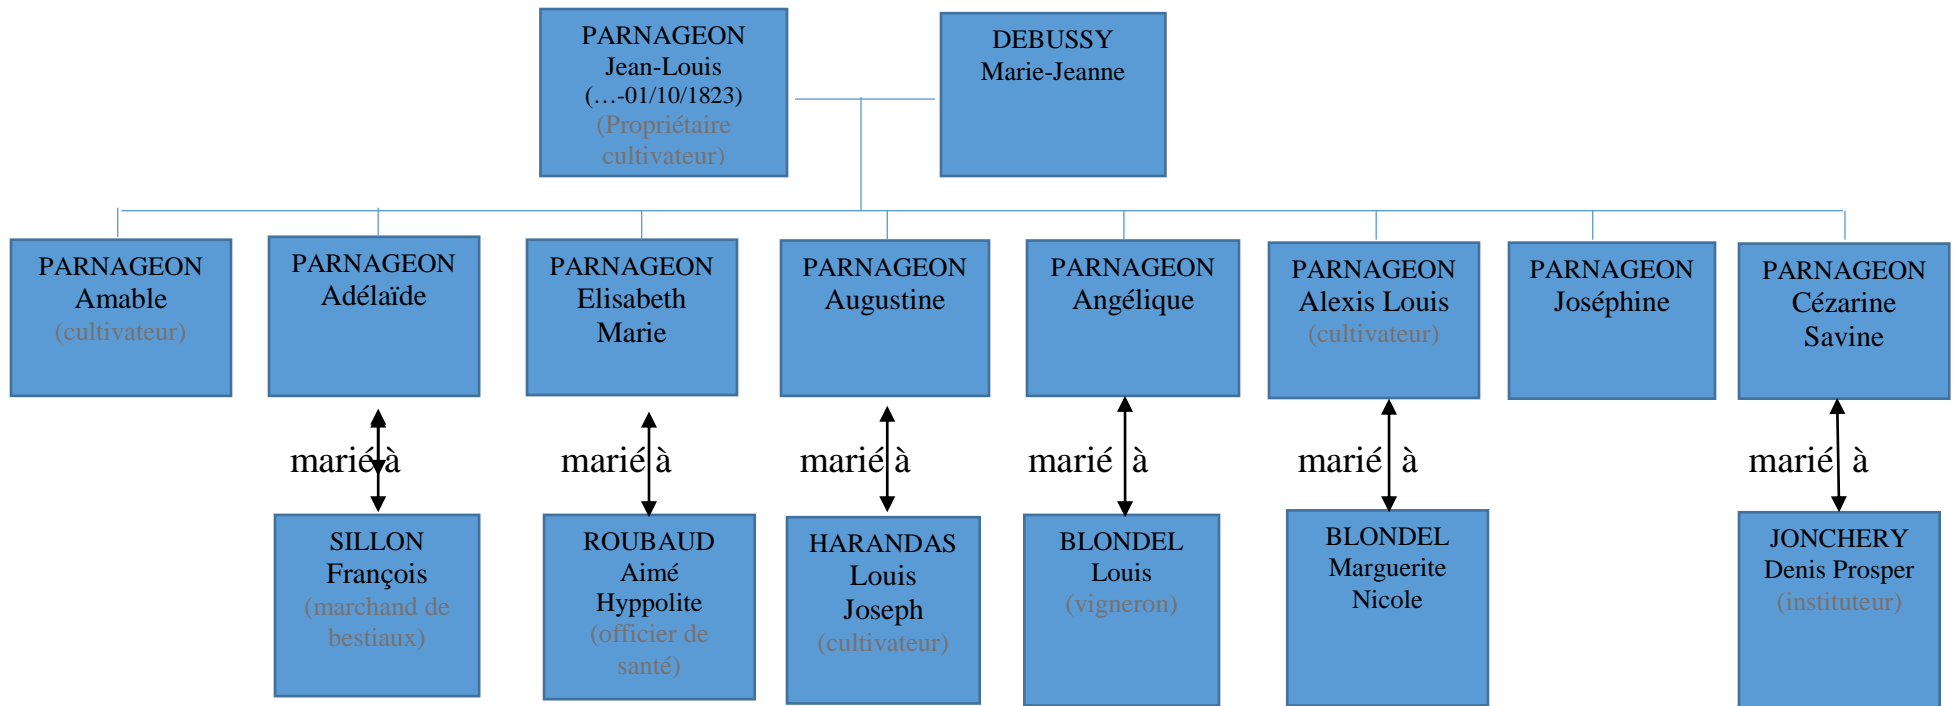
PARNAGEON
Jean-Louis
(…-01/10/1823)
(Propriétaire cultivateur)

DEBUSSY
Marie-Jeanne

PARNAGEON
Amable
(cultivateur)

PARNAGEON
Adélaïde

PARNAGEON
Elisabeth
Marie

PARNAGEON
Augustine

PARNAGEON
Angélique

PARNAGEON
Alexis Louis
(cultivateur)

PARNAGEON
Joséphine

PARNAGEON
Cézarine
Savine

marié à

marié à

marié à

marié à

marié à

marié à

SILLON
François
(marchand de bestiaux)

ROUBAUD
Aimé
Hyppolite
(officier de santé)

HARANDAS
Louis
Joseph
(cultivateur)

BLONDEL
Louis
(vigneron)

BLONDEL
Marguerite
Nicole

JONCHERY
Denis Prosper
(instituteur)